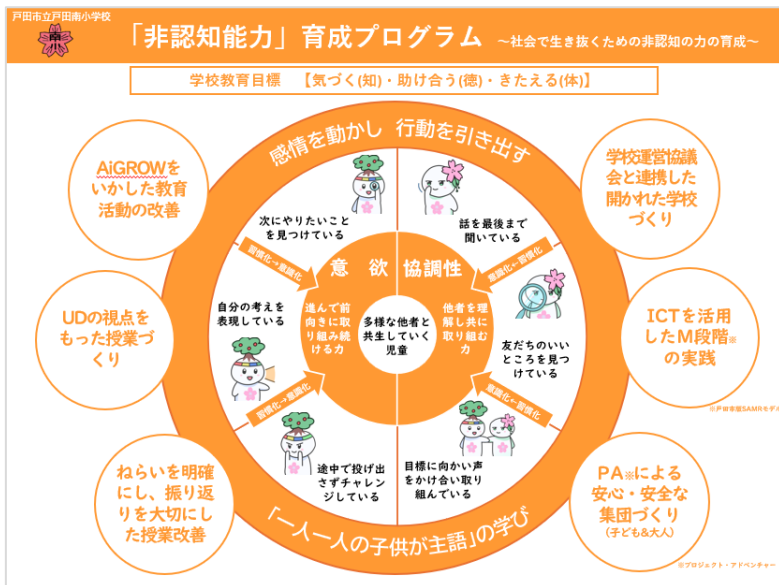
戸田市立戸田南小学校

「非認知能力」育成プログラム ～社会で生き抜くための非認知の力の育成～

学校教育目標 【気づく(知)・助け合う(徳)・きたえる(体)】

感情を動かし 行動を引き出す

AiGROWをいかした教育活動の改善

学校運営協議会と連携した開かれた学校づくり

UDの視点をもった授業づくり

ICTを活用したM段階※の実践

※戸田市版SAMRモデル

ねらいを明確にし、振り返りを大切にした授業改善

PA※による安心・安全な集団づくり (子ども&大人)

※プロジェクト・アドベンチャー

次にやりたいことを見つけている

話を最後まで聞いている

習慣化→意識化

意識化→習慣化

意欲

協調性

自分の考えを表現している

進んで前向きに取り組み続ける力

多様な他者と共生していく児童

他者を理解し共に取り組む力

友だちのいいところを見つけている

習慣化→意識化

意識化→習慣化

途中で投げ出さずチャレンジしている

目標に向かい声をかけ合い取り組んでいる

「一人一人の子供が主語」の学び